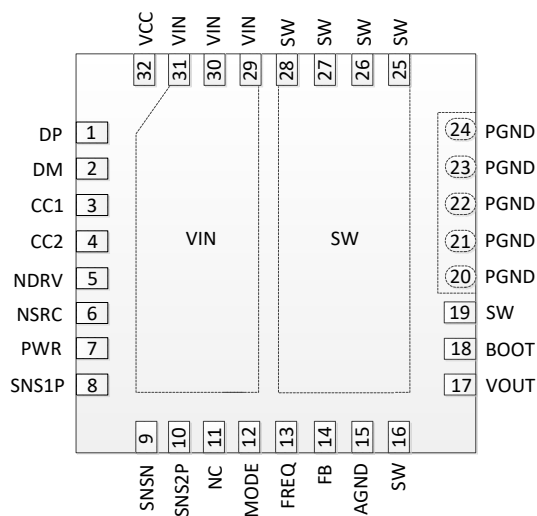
VCC VIN VIN VIN SW SW SW SW

32 31 30 29 28 27 26 25

DP 1
DM 2
CC1 3
CC2 4
NDRV 5
NSRC 6
PWR 7
SNS1P 8

VIN

SW

24 PGND
23 PGND
22 PGND
21 PGND
20 PGND
19 SW
18 BOOT
17 VOUT

9 10 11 12 13 14 15 16

SNSN SNS2P NC MODE FREQ FB AGND SW